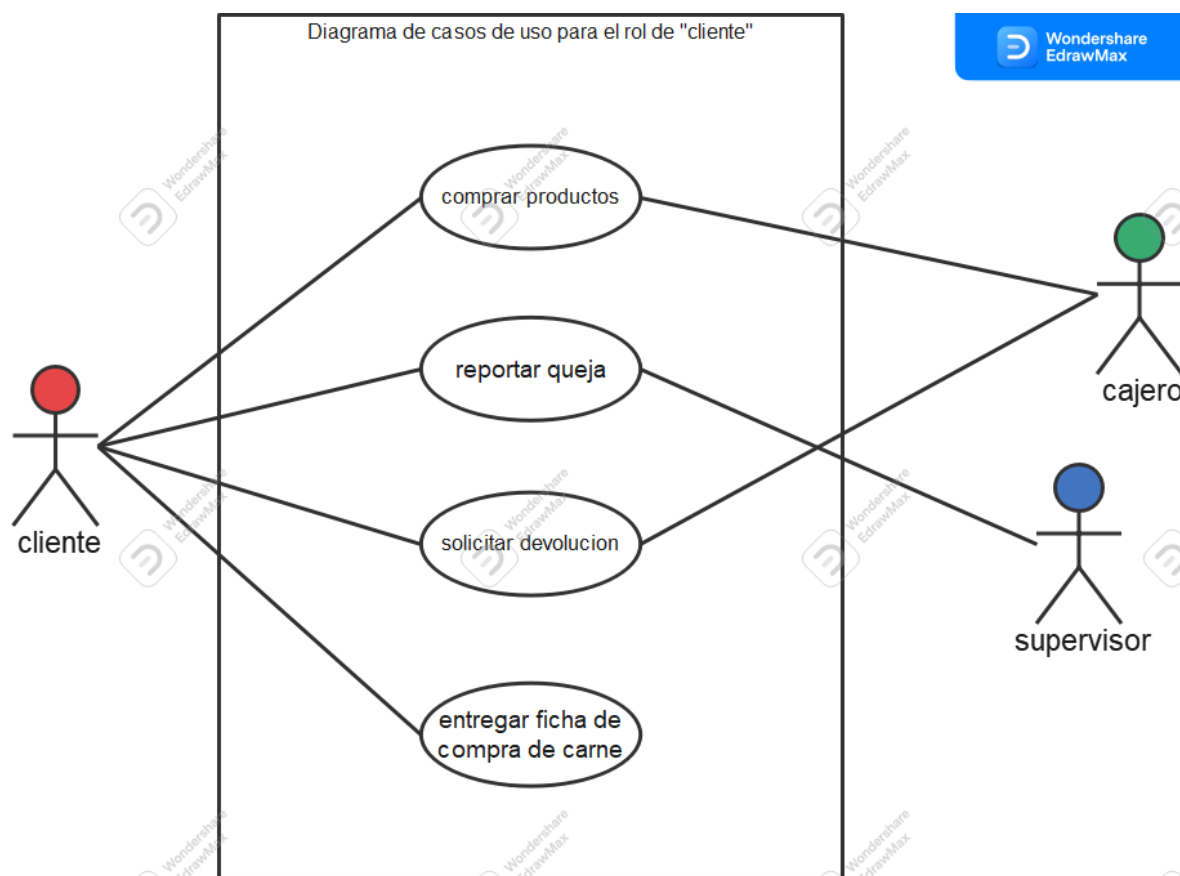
Diagrama de casos de uso para el rol de "cliente"

Wondershare EdrawMax

comprar productos

reportar queja

solicitar devolucion

entregar ficha de compra de carne

cliente

cajero

supervisor

Wondershare EdrawMax